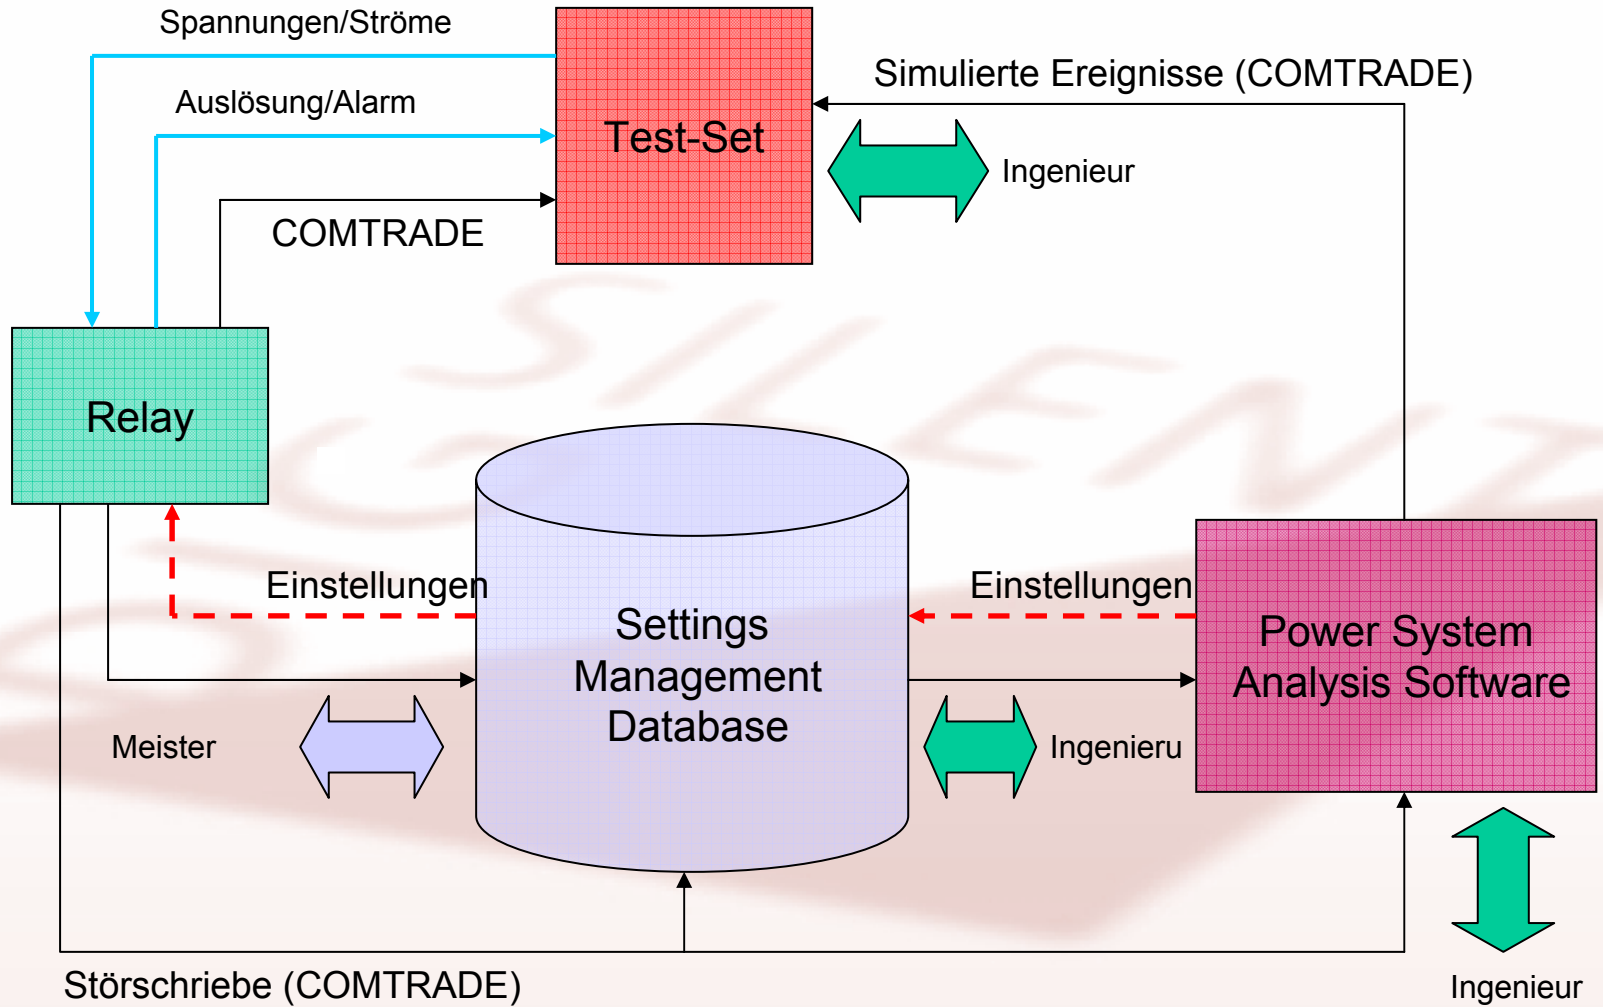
Spannungen/Ströme

Auslösung/Alarm

COMTRADE

Test-Set

Simulierte Ereignisse (COMTRADE)

Ingenieur

Relay

Einstellungen

Settings Management Database

Einstellungen

Power System Analysis Software

Meister

Ingenieru

Störschriebe (COMTRADE)

Ingenieur